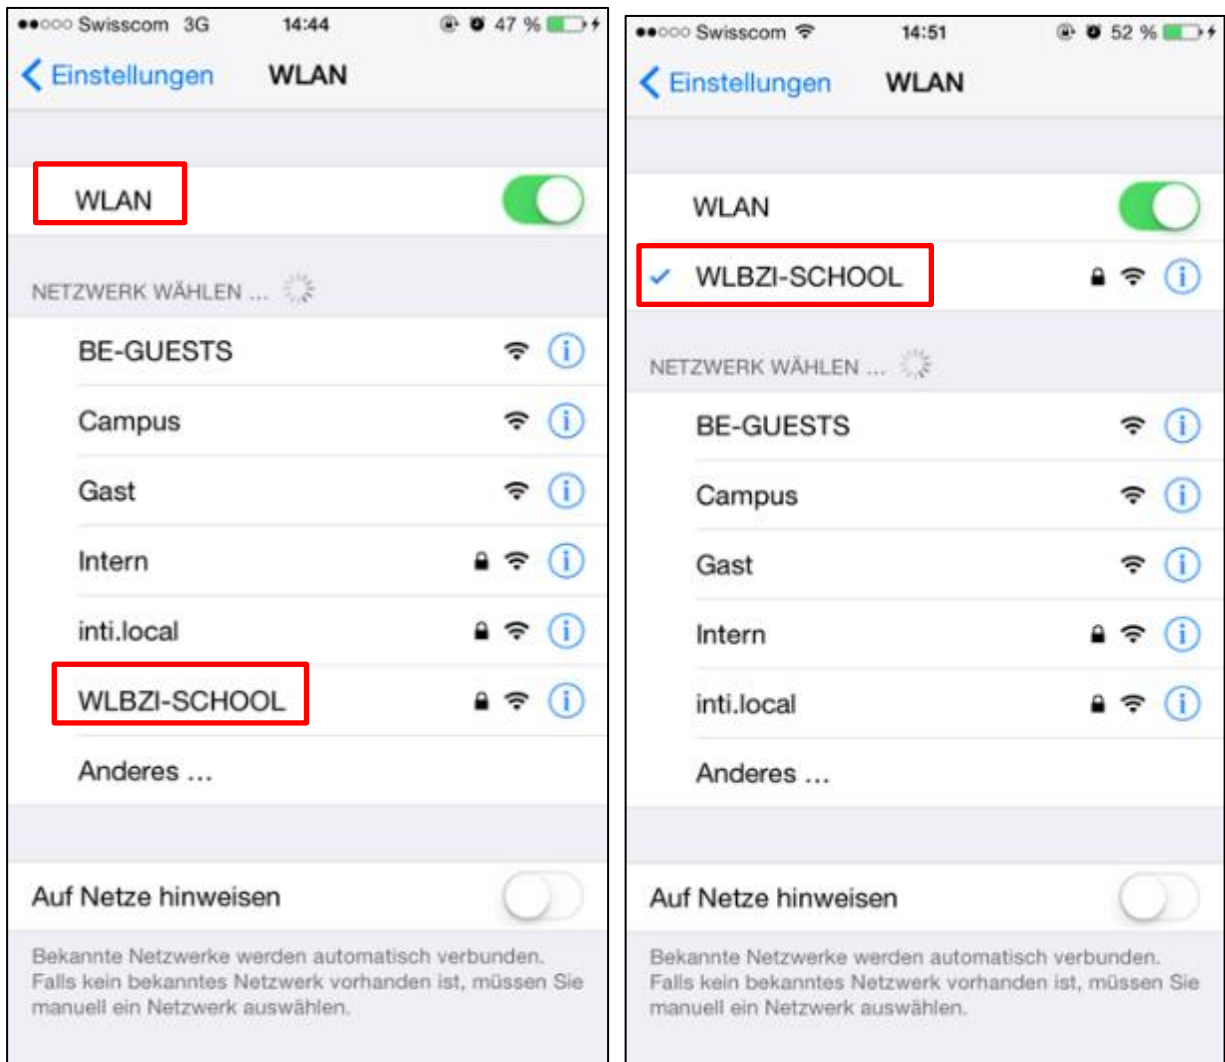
●●○○○ Swisscom 3G 14:44 47 %

Einstellungen WLAN

WLAN

NETZWERK WÄHLEN ...

BE-GUESTS

Campus

Gast

Intern

inti.local

WLBZI-SCHOOL

Anderes ...

Auf Netze hinweisen

Bekannte Netzwerke werden automatisch verbunden. Falls kein bekanntes Netzwerk vorhanden ist, müssen Sie manuell ein Netzwerk auswählen.

●●○○○ Swisscom 14:51 52 %

Einstellungen WLAN

WLAN

✓ WLBZI-SCHOOL

NETZWERK WÄHLEN ...

BE-GUESTS

Campus

Gast

Intern

inti.local

Anderes ...

Auf Netze hinweisen

Bekannte Netzwerke werden automatisch verbunden. Falls kein bekanntes Netzwerk vorhanden ist, müssen Sie manuell ein Netzwerk auswählen.